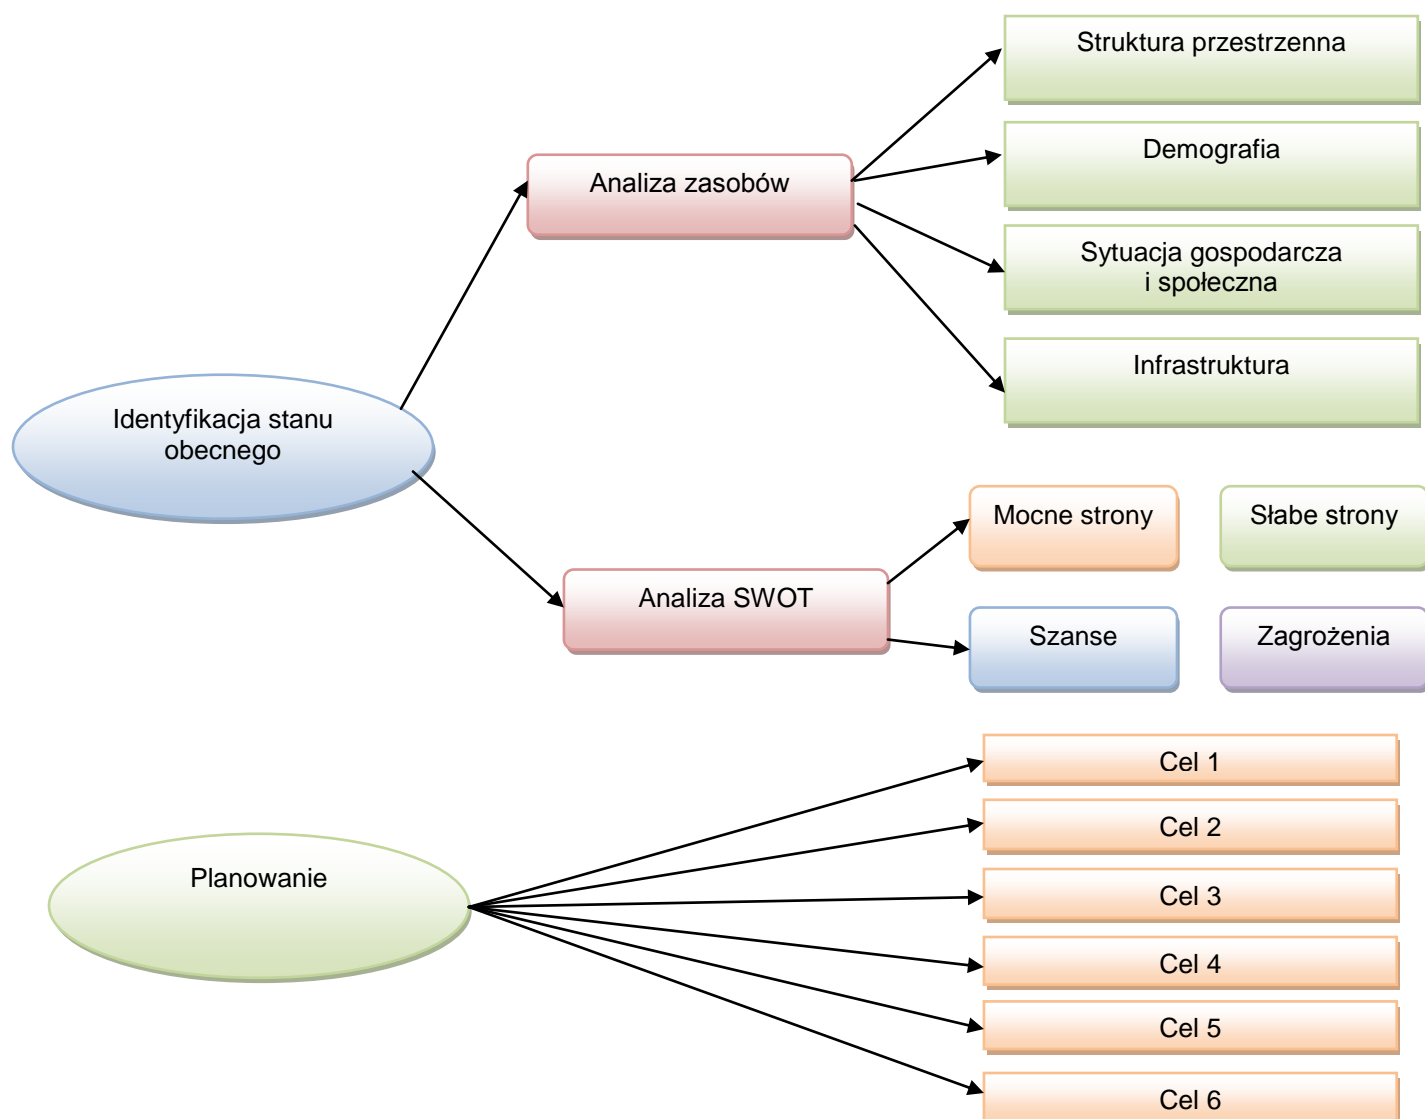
Identyfikacja stanu obecnego

Analiza zasobów

Struktura przestrzenna

Demografia

Sytuacja gospodarcza i społeczna

Infrastruktura

Analiza SWOT

Mocne strony

Słabe strony

Szanse

Zagrożenia

Planowanie

Cel 1

Cel 2

Cel 3

Cel 4

Cel 5

Cel 6